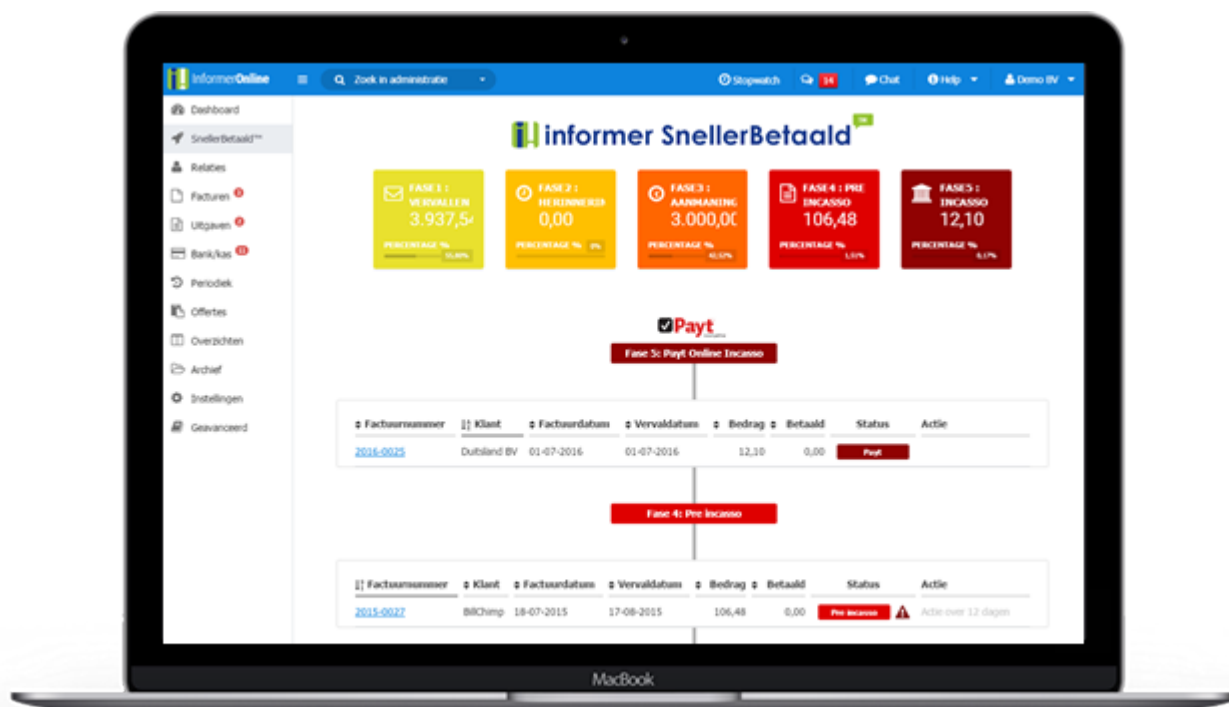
InformerOnline
Zoek in administratie
Stopwatch
14
Chat
Help
Demo BV

Dashboard
SnellerBetaald™
Relaties
Facturen
Uitgaven
Bank/kas
Periodiek
Offertes
Overzichten
Archief
Instellingen
Geavanceerd

informer SnellerBetaald

FASE1 : VERVALLEN
3.937,5
PERCENTAGE %
55,89%

FASE2 : HERINNERIN
0,00
PERCENTAGE %
0%

FASE3 : AANMANING
3.000,00
PERCENTAGE %
42,57%

FASE4 : PRE INCASSO
106,48
PERCENTAGE %
1,51%

FASE5 : INCASSO
12,10
PERCENTAGE %
0,17%

Payt

Fase 5: Payt Online Incasso

| Factuurnummer | Klant | Factuurdatum | Vervaldatum | Bedrag | Betaald | Status | Actie |
|---|---|---|---|---|---|---|---|
| 2016-0025 | Duitsland BV | 01-07-2016 | 01-07-2016 | 12,10 | 0,00 | Payt | |

Fase 4: Pre incasso

| Factuurnummer | Klant | Factuurdatum | Vervaldatum | Bedrag | Betaald | Status | Actie |
|---|---|---|---|---|---|---|---|
| 2015-0027 | BillChimp | 18-07-2015 | 17-08-2015 | 106,48 | 0,00 | Pre incasso | Actie over 12 dagen |

MacBook